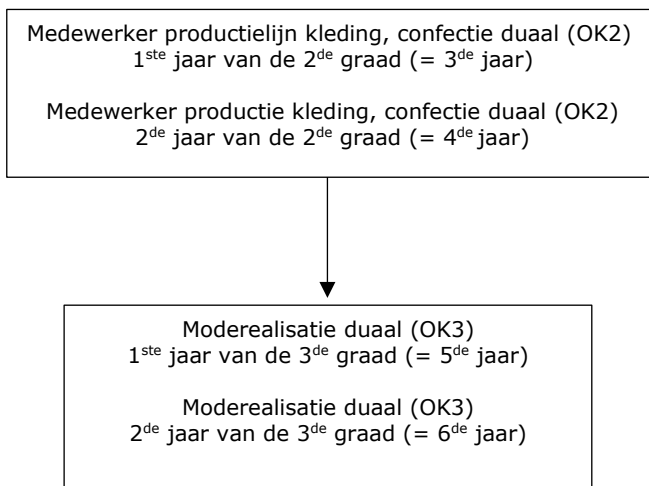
Medewerker productielijn kleding, confectie duaal (OK2)
1$^{ste}$ jaar van de 2$^{de}$ graad (= 3$^{de}$ jaar)

Medewerker productie kleding, confectie duaal (OK2)
2$^{de}$ jaar van de 2$^{de}$ graad (= 4$^{de}$ jaar)

Moderealisatie duaal (OK3)
1$^{ste}$ jaar van de 3$^{de}$ graad (= 5$^{de}$ jaar)

Moderealisatie duaal (OK3)
2$^{de}$ jaar van de 3$^{de}$ graad (= 6$^{de}$ jaar)